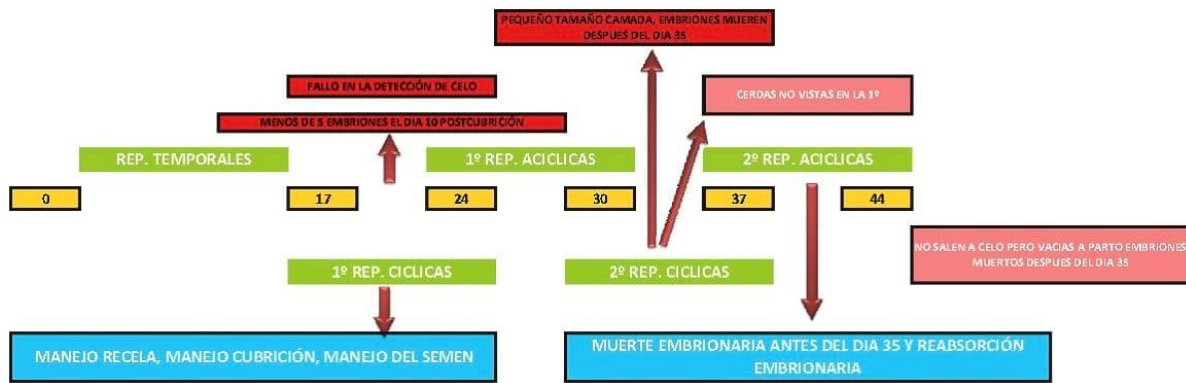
PEQUEÑO TAMAÑO CAMADA, EMBRIONES MUEREN DESPUES DEL DIA 35

FALLO EN LA DETECCIÓN DE CELO

CERDAS NO VISTAS EN LA 1º

MENOS DE 5 EMBRIONES EL DIA 10 POSTCUBRICIÓN

REP. TEMPORALES

1º REP. ACICLICAS

2º REP. ACICLICAS

0

17

24

30

37

44

NO SALEN A CELO PERO VACIAS A PARTO EMBRIONES MUERTOS DESPUES DEL DIA 35

1º REP. CICLICAS

2º REP. CICLICAS

MANEJO RECELA, MANEJO CUBRICIÓN, MANEJO DEL SEMEN

MUERTE EMBRIONARIA ANTES DEL DIA 35 Y REABSORCIÓN EMBRIONARIA